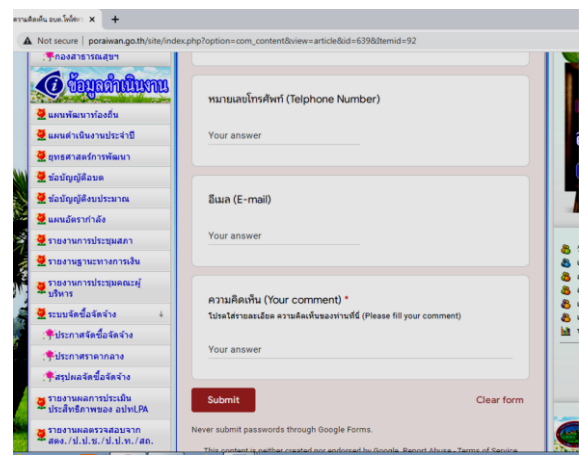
ความคิดเห็น อบต.โพธิ์ทอ ×
+
Not secure | poraiwan.go.th/site/index.php?option=com_content&view=article&id=639&Itemid=92

กองสาธารณสุขฯ
ข้อมูลดำเนินงาน
แผนพัฒนาท้องถิ่น
แผนดำเนินงานประจำปี
ยุทธศาสตร์การพัฒนา
ข้อบัญญัติอบต
ข้อบัญญัติงบประมาณ
แผนอัตรากำลัง
รายงานการประชุมสภา
รายงานฐานะทางการเงิน
รายงานการประชุมคณะผู้บริหาร
ระบบจัดซื้อจัดจ้าง
ประกาศจัดซื้อจัดจ้าง
ประกาศราคากลาง
สรุปผลจัดซื้อจัดจ้าง
รายงานผลการประเมินประสิทธิภาพของ อปท.LPA
รายงานผลตรวจสอบจาก สตง./ป.ป.ช./ป.ป.ท./สถ.

หมายเลขโทรศัพท์ (Telphone Number)
Your answer

อีเมล (E-mail)
Your answer

ความคิดเห็น (Your comment) *
โปรดใส่รายละเอียด ความคิดเห็นของท่านที่นี่ (Please fill your comment)
Your answer

Submit
Clear form

Never submit passwords through Google Forms.
This content is neither created nor endorsed by Google. Report Abuse - Terms of Service